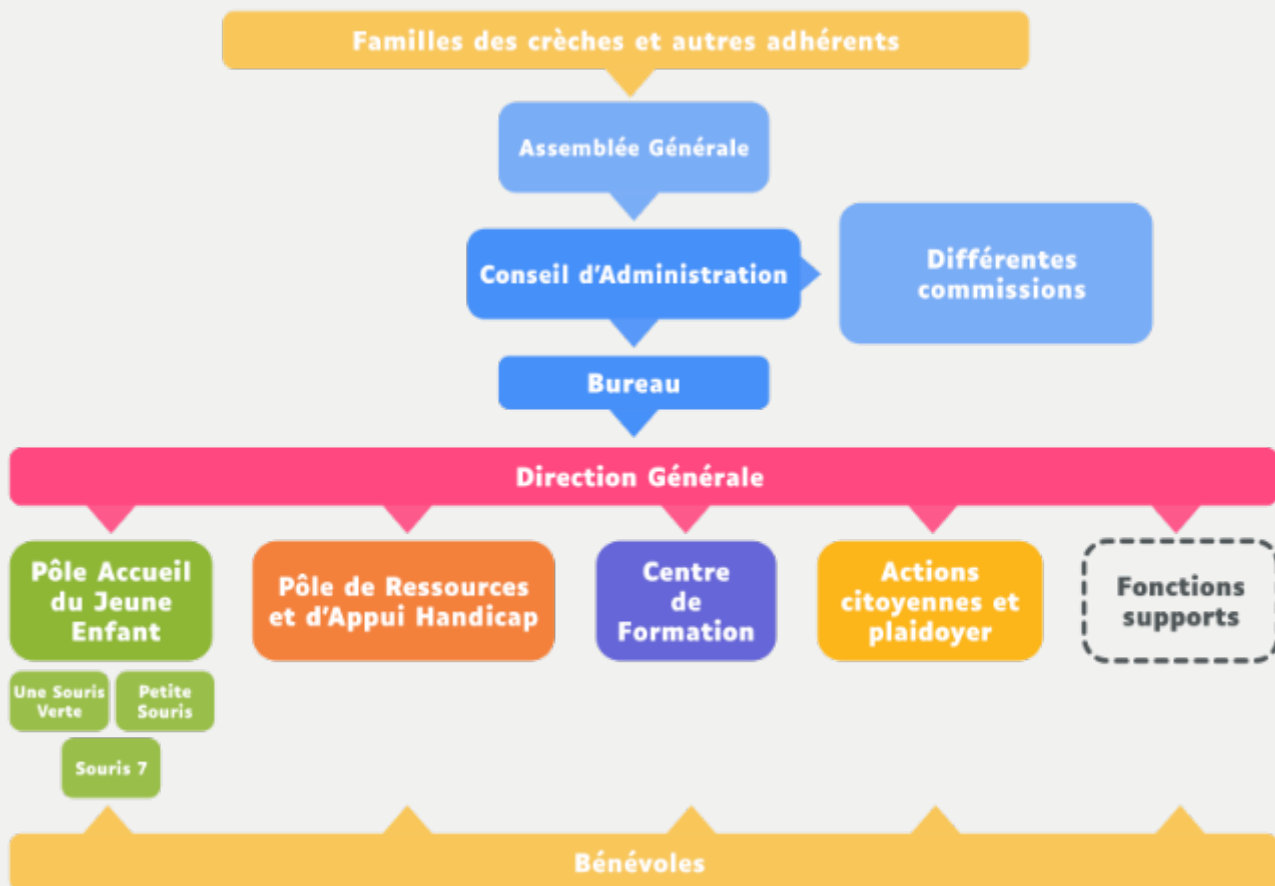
Familles des crèches et autres adhérents

Assemblée Générale

Conseil d'Administration

Différentes commissions

Bureau

Direction Générale

Pôle Accueil du Jeune Enfant

Une Souris Verte

Petite Souris

Souris 7

Pôle de Ressources et d'Appui Handicap

Centre de Formation

Actions citoyennes et plaidoyer

Fonctions supports

Bénévoles